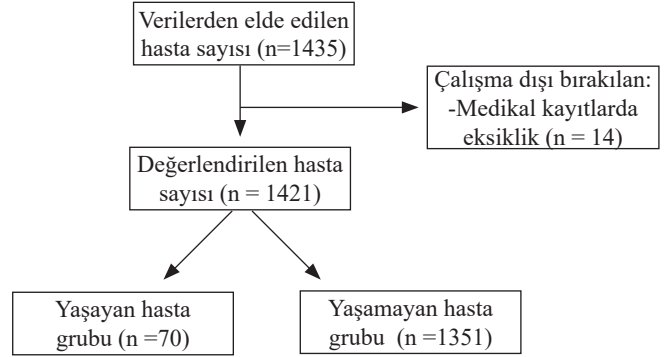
Verilerden elde edilen hasta sayısı (n=1435)

Çalışma dışı bırakılan:
-Medikal kayıtlarda eksiklik (n = 14)

Değerlendirilen hasta sayısı (n = 1421)

Yaşayan hasta grubu (n =70)

Yaşamayan hasta grubu (n =1351)